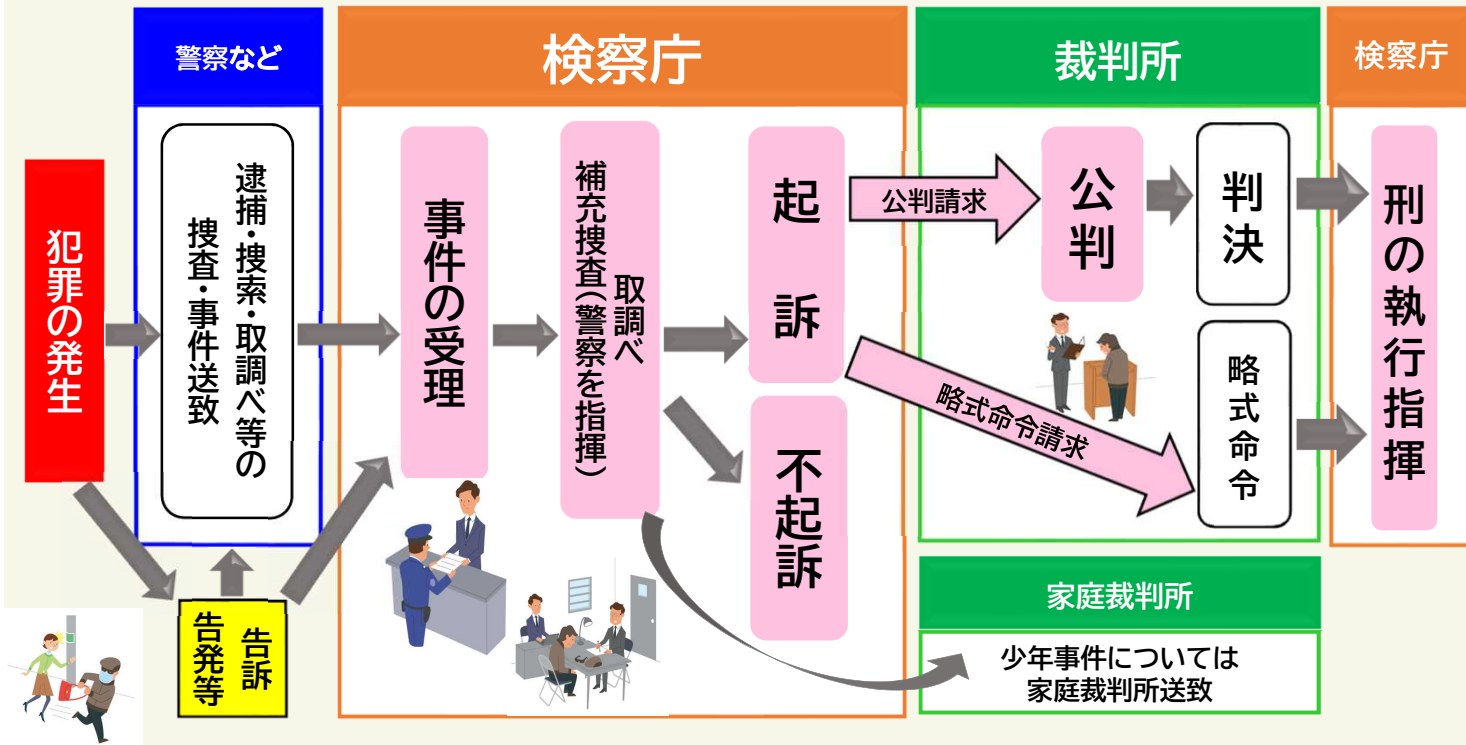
警察など

検察庁

裁判所

検察庁

犯罪の発生

逮捕・捜索・取調べ等の捜査・事件送致

事件の受理

取調べ
補充捜査(警察を指揮)

起訴

公判請求

公判

判決

刑の執行指揮

略式命令請求

略式命令

不起訴

告訴
告発等

家庭裁判所

少年事件については
家庭裁判所送致